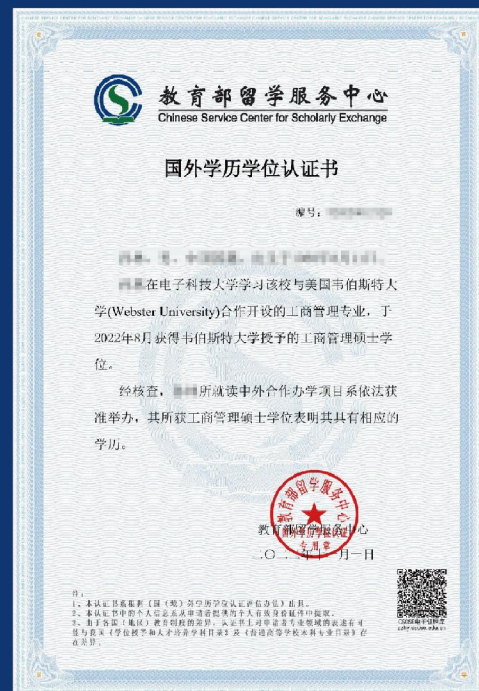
教育部留学服务中心
Chinese Service Center for Scholarly Exchange

国外学历学位认证书

编号：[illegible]

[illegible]

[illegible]在电子科技大学学习该校与美国韦伯斯特大学(Webster University)合作开设的工商管理专业，于2022年8月获得韦伯斯特大学授予的工商管理硕士学位。

经核查，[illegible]所就读中外合作办学项目系依法获准举办，其所获工商管理硕士学位表明其具有相应的学历。

教育部留学服务中心
二〇二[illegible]年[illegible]月一日

教育部留学服务中心 专用章

注：
1、本认证书依据《国（境）外学历学位认证评估办法》出具。
2、本认证书中的个人信息系由申请者提供的个人有效身份证件中提取。
3、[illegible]

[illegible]
cscse.edu.cn